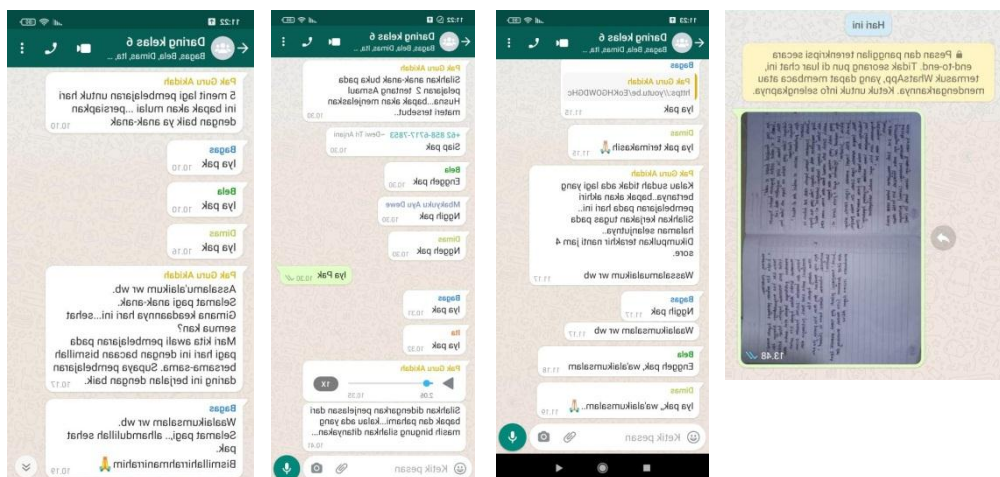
11:22
Daring kelas 6
Bagas, Bela, Dimas, Ita, ...

Pak Guru Akidah
5 menit lagi pembelajaran untuk hari ini bapak akan mulai ...persiapkan dengan baik ya anak-anak
10.10

Bagas
Iya pak 10.10

Bela
Iya pak 10.10

Dimas
Iya pak 10.16

Pak Guru Akidah
Assalamu'alaikum wr wb.
Selamat pagi anak-anak.
Gimana keadaannya hari ini...sehat semua kan?
Mari kita awali pembelajaran pada pagi hari ini dengan bacaan bismillah bersama-sama. Supaya pembelajaran daring ini berjalan dengan baik.
10.17

Bagas
Waalaikumsalam wr wb.
Selamat pagi... alhamdulillah sehat pak.
Bismillahirrahmanirrahim 🙏
10.19

11:22
Daring kelas 6
Bagas, Bela, Dimas, Ita, ...

Pak Guru Akidah
Silahkan anak-anak buka pada pelajaran 2 tentang Asmaul Husna...bapak akan menjelaskan materi tersebut..
10.30

+62 858-6717-7853 ~Dewi Tri Anjani
Siap pak 10.30

Bela
Enggeh pak 10.30

Mbakyuku Ayu Dewe
Nggih pak 10.30

Dimas
Nggeh pak 10.30

Iya Pak 10.30

Bagas
Iya pak 10.31

Ita
Iya pak 10.32

1x
2.06 10.33

Silahkan didengarkan penjelasan dari bapak dan dipahami...kalau ada yang masih bingung silahkan ditanyakan...
10.41

Ketik pesan

11:33
Daring kelas 6
Bagas, Bela, Dimas, Ita, ...

Bagas
Pak Guru Akidah
https://youtu.be/EoKH0OWDGHc
Iya pak 11.15

Dimas
Iya pak terimakasih 🙏 11.15

Pak Guru Akidah
Kalau sudah tidak ada lagi yang bertanya...bapak akan akhiri pembelajaran pada hari ini..
Silahkan kerjakan tugas pada halaman selanjutnya..
Dikumpulkan terakhir nanti jam 4 sore.

Wassalamualaikum wr wb
11.17

Bagas
Nggih pak 11.17

Waalaikumsalam wr wb 11.17

Bela
Enggeh pak, wa'alaikumsalam 11.18

Dimas
Iya pak, wa'alaikumsalam.. 🙏 11.19

Ketik pesan

Hari ini
🔒 Pesan dan panggilan terenkripsi secara end-to-end. Tidak seorang pun di luar chat ini, termasuk WhatsApp, yang dapat membaca atau mendengarkannya. Ketuk untuk info selengkapnya.

13.48